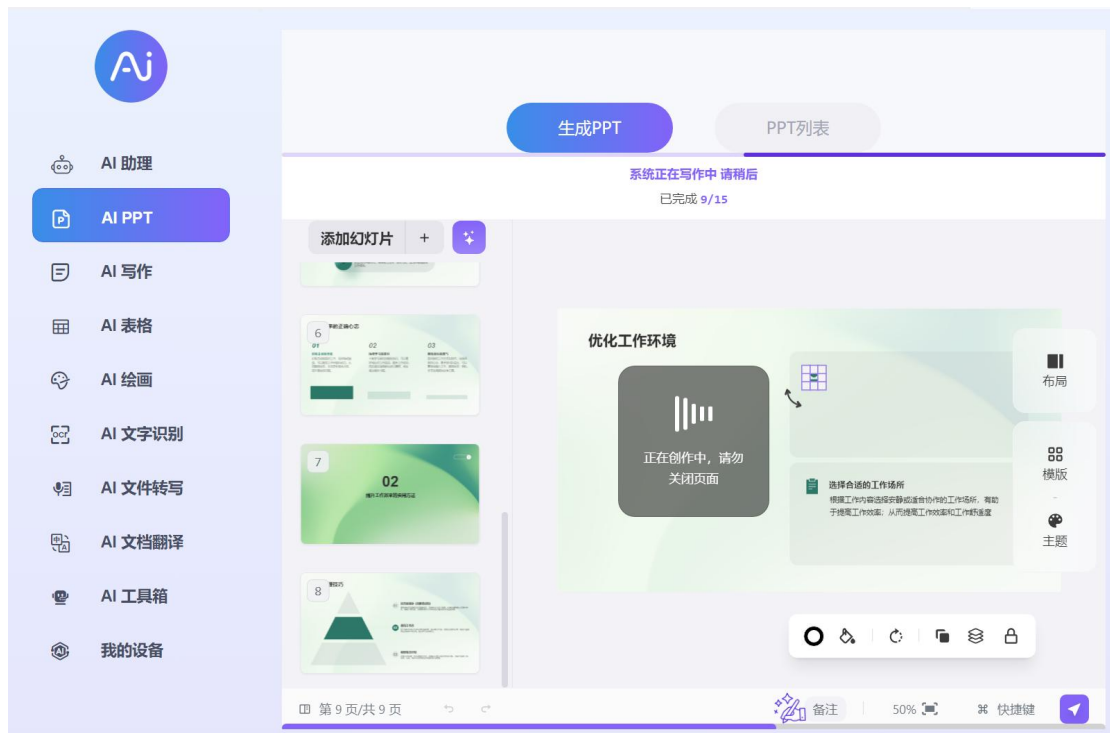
AI 助理
AI PPT
AI 写作
AI 表格
AI 绘画
AI 文字识别
AI 文件转写
AI 文档翻译
AI 工具箱
我的设备

生成PPT
PPT列表

系统正在写作中 请稍后
已完成 9/15

添加幻灯片 +

6
7
02
8

优化工作环境

正在创作中，请勿关闭页面

选择合适的工作场所
根据工作内容选择安静或适合协作的工作场所，有助于提高工作效率；从而提高工作效率和工作满意度

布局
模版
主题

第 9 页/共 9 页
备注
50%
快捷键